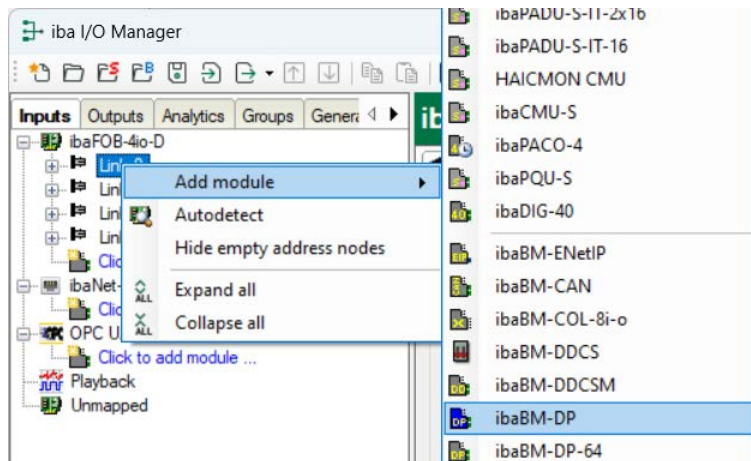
iba I/O Manager

Inputs | Outputs | Analytics | Groups | Genera

ibaFOB-4io-D
Link 0
Link
Link
Link
Click
ibaNet-
Clic
OPC U
Click to add module ...
Playback
Unmapped

Add module
Autodetect
Hide empty address nodes
Expand all
Collapse all

ibaPADU-S-IT-2x16
ibaPADU-S-IT-16
HAICMON CMU
ibaCMU-S
ibaPACO-4
ibaPQU-S
ibaDIG-40
ibaBM-ENetIP
ibaBM-CAN
ibaBM-COL-8i-o
ibaBM-DDCS
ibaBM-DDCSM
ibaBM-DP
ibaBM-DP-64